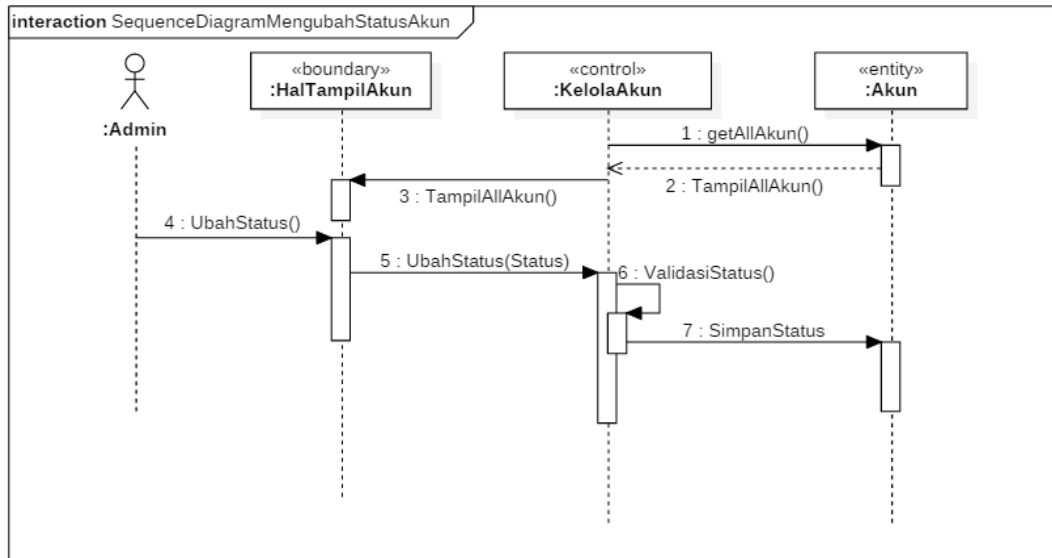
interaction SequenceDiagramMengubahStatusAkun

:Admin

«boundary»
:HalTampilAkun

«control»
:KelolaAkun

«entity»
:Akun

1 : getAllAkun()

2 : TampilAllAkun()

3 : TampilAllAkun()

4 : UbahStatus()

5 : UbahStatus(Status)

6 : ValidasiStatus()

7 : SimpanStatus